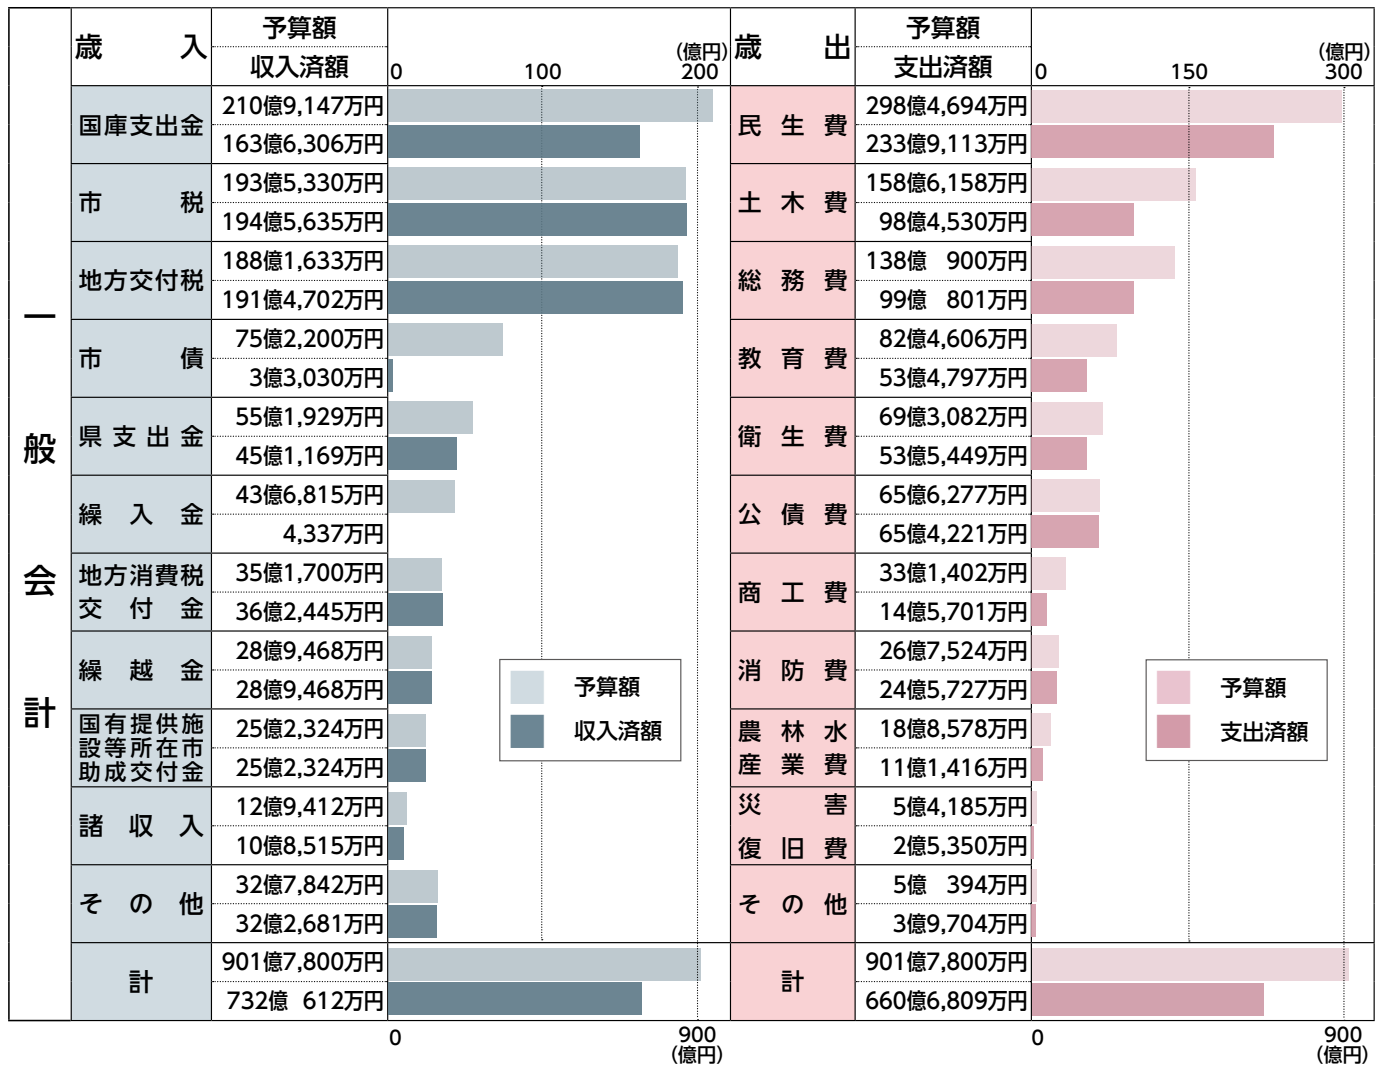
| 一般会計 | 歳入 | 予算額 / 収入済額 | 歳出 | 予算額 / 支出済額 |
|---|---|---|---|---|
| | 国庫支出金 | 210億9,147万円 / 163億6,306万円 | 民生費 | 298億4,694万円 / 233億9,113万円 |
| | 市税 | 193億5,330万円 / 194億5,635万円 | 土木費 | 158億6,158万円 / 98億4,530万円 |
| | 地方交付税 | 188億1,633万円 / 191億4,702万円 | 総務費 | 138億 900万円 / 99億 801万円 |
| | 市債 | 75億2,200万円 / 3億3,030万円 | 教育費 | 82億4,606万円 / 53億4,797万円 |
| | 県支出金 | 55億1,929万円 / 45億1,169万円 | 衛生費 | 69億3,082万円 / 53億5,449万円 |
| | 繰入金 | 43億6,815万円 / 4,337万円 | 公債費 | 65億6,277万円 / 65億4,221万円 |
| | 地方消費税交付金 | 35億1,700万円 / 36億2,445万円 | 商工費 | 33億1,402万円 / 14億5,701万円 |
| | 繰越金 | 28億9,468万円 / 28億9,468万円 | 消防費 | 26億7,524万円 / 24億5,727万円 |
| | 国有提供施設等所在市助成交付金 | 25億2,324万円 / 25億2,324万円 | 農林水産業費 | 18億8,578万円 / 11億1,416万円 |
| | 諸収入 | 12億9,412万円 / 10億8,515万円 | 災害復旧費 | 5億4,185万円 / 2億5,350万円 |
| | その他 | 32億7,842万円 / 32億2,681万円 | その他 | 5億 394万円 / 3億9,704万円 |
| | 計 | 901億7,800万円 / 732億 612万円 | 計 | 901億7,800万円 / 660億6,809万円 |

(億円) 0 100 200
(億円) 0 150 300
0 900 (億円)
0 900 (億円)

予算額
収入済額

予算額
支出済額